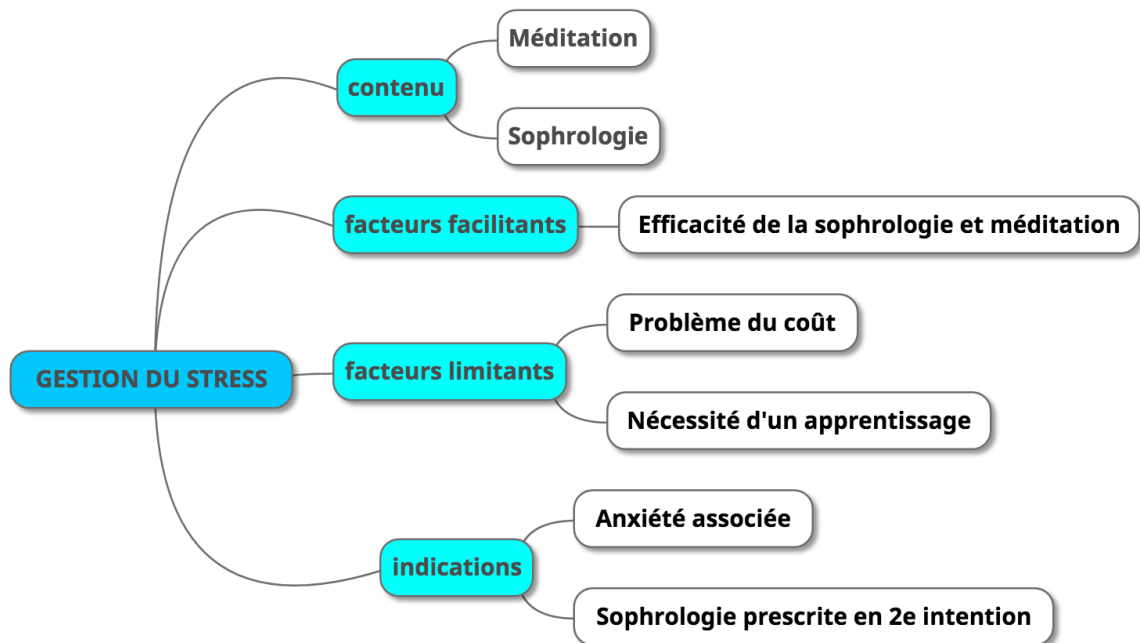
GESTION DU STRESS

contenu

Méditation

Sophrologie

facteurs facilitants

Efficacité de la sophrologie et méditation

facteurs limitants

Problème du coût

Nécessité d'un apprentissage

indications

Anxiété associée

Sophrologie prescrite en 2e intention